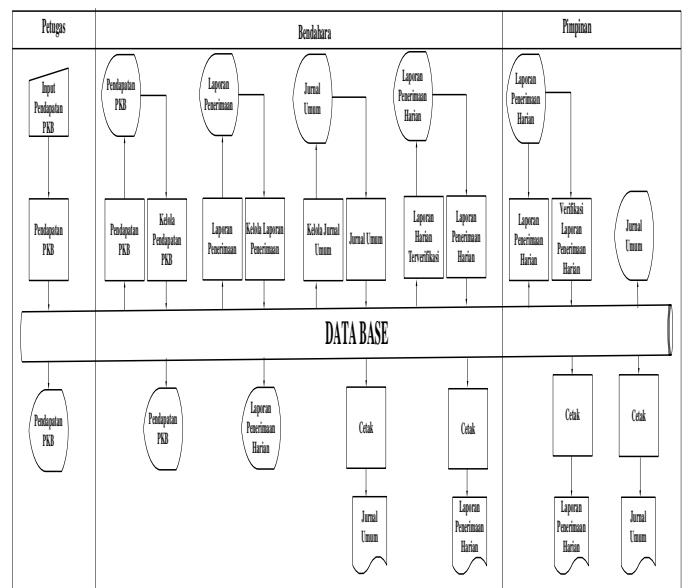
Petugas

Bendahara

Pimpinan

Input Pendapatan PKB

Pendapatan PKB

Laporan Penerimaan

Jurnal Umum

Laporan Penerimaan Harian

Laporan Penerimaan Harian

Pendapatan PKB

Pendapatan PKB

Kelola Pendapatan PKB

Laporan Penerimaan

Kelola Laporan Penerimaan

Kelola Jurnal Umum

Jurnal Umum

Laporan Harian Terverifikasi

Laporan Penerimaan Harian

Laporan Penerimaan Harian

Verifikasi Laporan Penerimaan Harian

Jurnal Umum

DATA BASE

Pendapatan PKB

Pendapatan PKB

Laporan Penerimaan Harian

Cetak

Cetak

Cetak

Cetak

Jurnal Umum

Laporan Penerimaan Harian

Laporan Penerimaan Harian

Jurnal Umum